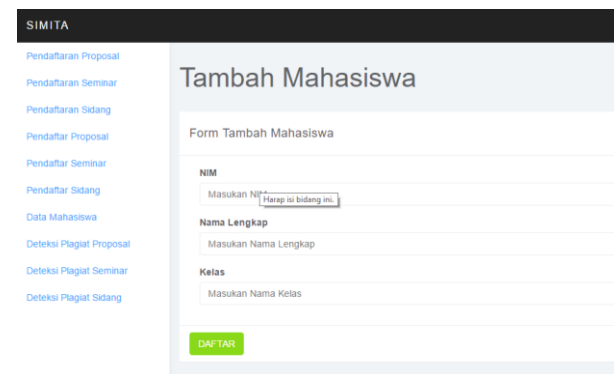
SIMITA

Pendaftaran Proposal
Pendaftaran Seminar
Pendaftaran Sidang
Pendaftar Proposal
Pendaftar Seminar
Pendaftar Sidang
Data Mahasiswa
Deteksi Plagiat Proposal
Deteksi Plagiat Seminar
Deteksi Plagiat Sidang

Tambah Mahasiswa

Form Tambah Mahasiswa

NIM
Masukan NI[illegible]
Harap isi bidang ini.

Nama Lengkap
Masukan Nama Lengkap

Kelas
Masukan Nama Kelas

DAFTAR